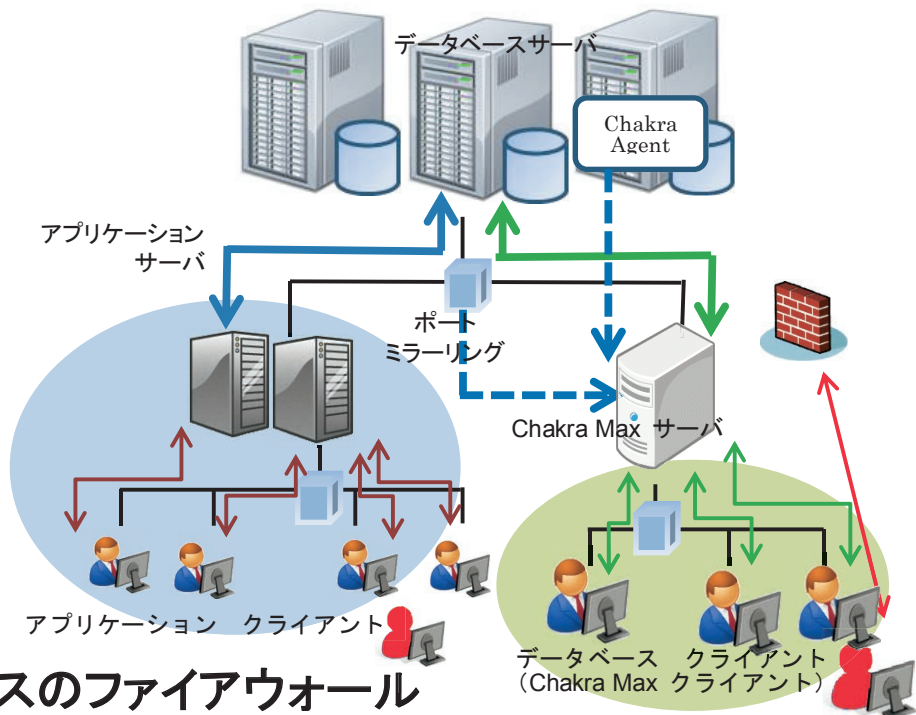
データベースサーバ

Chakra Agent

アプリケーションサーバ

ポートミラーリング

Chakra Max サーバ

アプリケーション クライアント

データベース クライアント
(Chakra Max クライアント)

スのファイアウォール